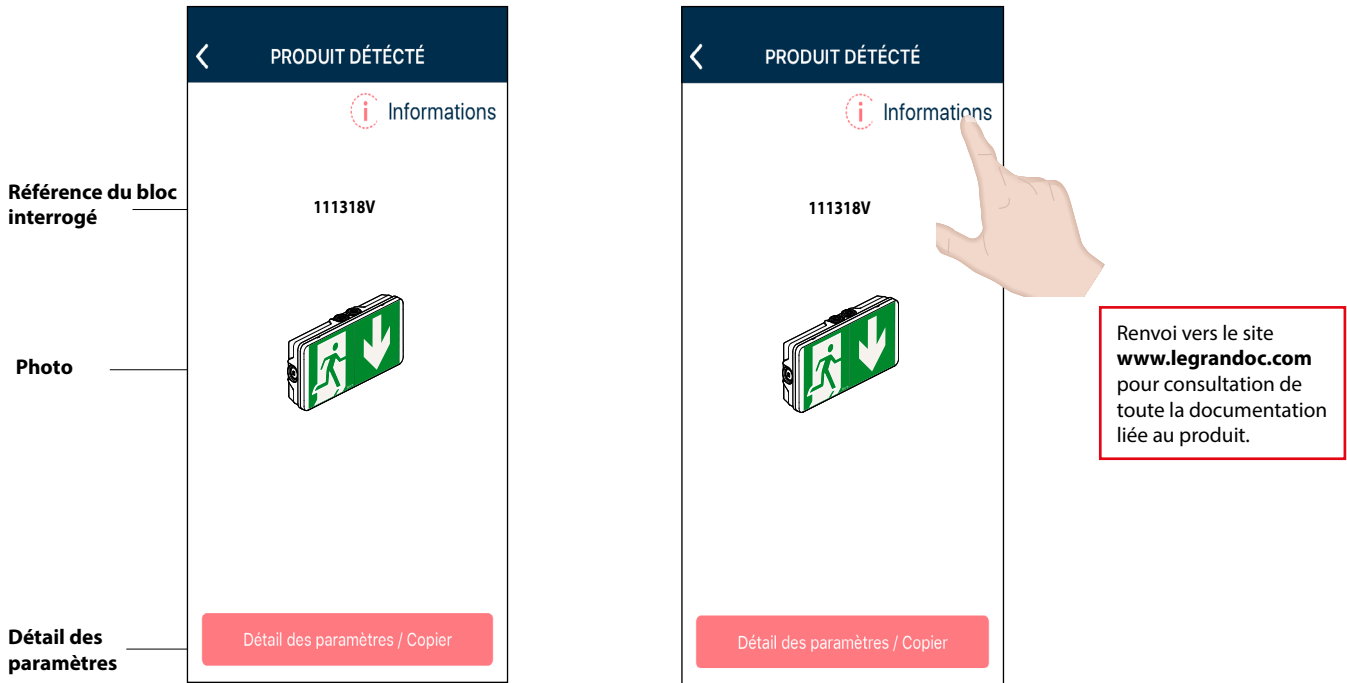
Référence du bloc interrogé

Photo

Détail des paramètres

PRODUIT DÉTÉCTÉ

Informations

111318V

Détail des paramètres / Copier

PRODUIT DÉTÉCTÉ

Informations

111318V

Détail des paramètres / Copier

Renvoi vers le site **www.legrandoc.com** pour consultation de toute la documentation liée au produit.